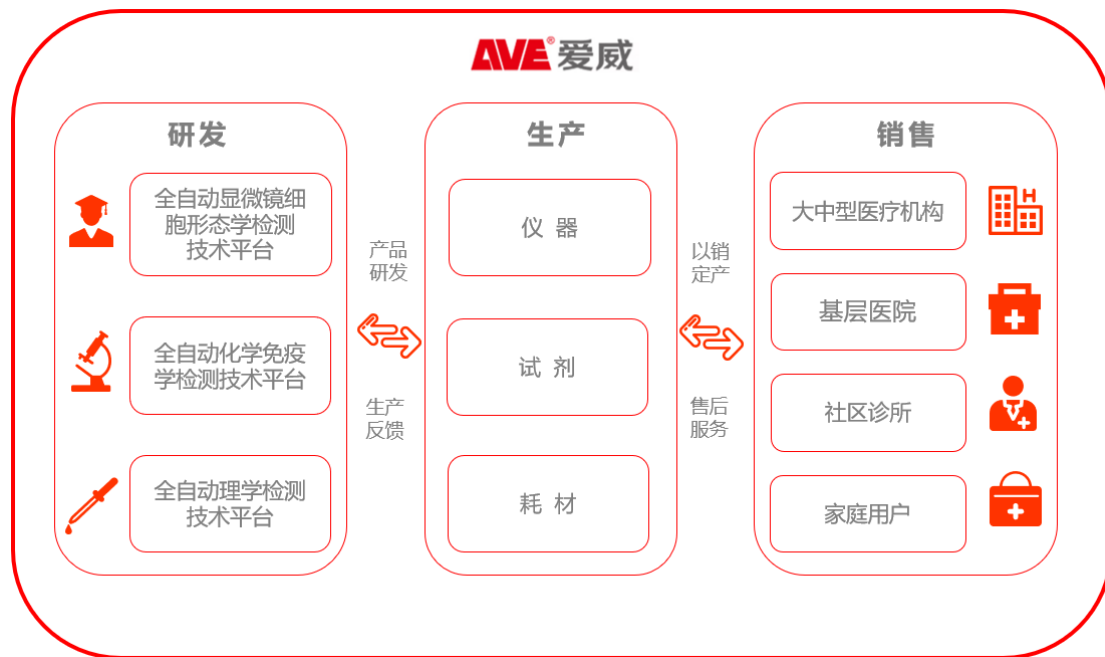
AVE® 爱威

研发

全自动显微镜细胞形态学检测技术平台

全自动化学免疫学检测技术平台

全自动理学检测技术平台

产品研发

生产反馈

生产

仪 器

试 剂

耗 材

以销定产

售后服务

销售

大中型医疗机构

基层医院

社区诊所

家庭用户